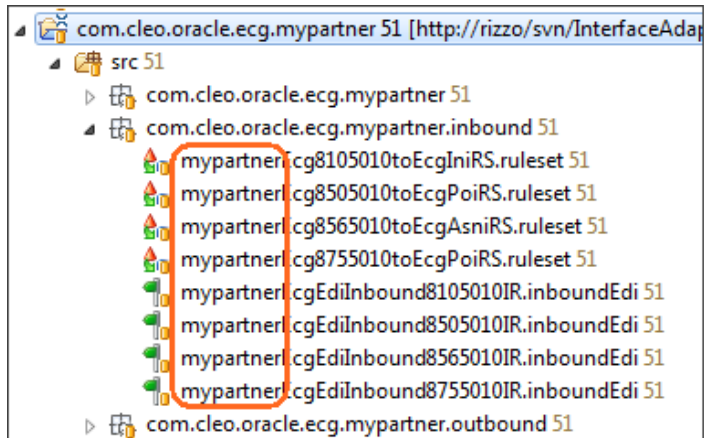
com.cleo.oracle.ecg.mypartner 51 [http://rizzo/svn/InterfaceAdap

src 51

com.cleo.oracle.ecg.mypartner 51

com.cleo.oracle.ecg.mypartner.inbound 51

mypartnerEcg8105010toEcgIniRS.ruleset 51

mypartnerEcg8505010toEcgPoiRS.ruleset 51

mypartnerEcg8565010toEcgAsniRS.ruleset 51

mypartnerEcg8755010toEcgPoiRS.ruleset 51

mypartnerEcgEdiInbound8105010IR.inboundEdi 51

mypartnerEcgEdiInbound8505010IR.inboundEdi 51

mypartnerEcgEdiInbound8565010IR.inboundEdi 51

mypartnerEcgEdiInbound8755010IR.inboundEdi 51

com.cleo.oracle.ecg.mypartner.outbound 51